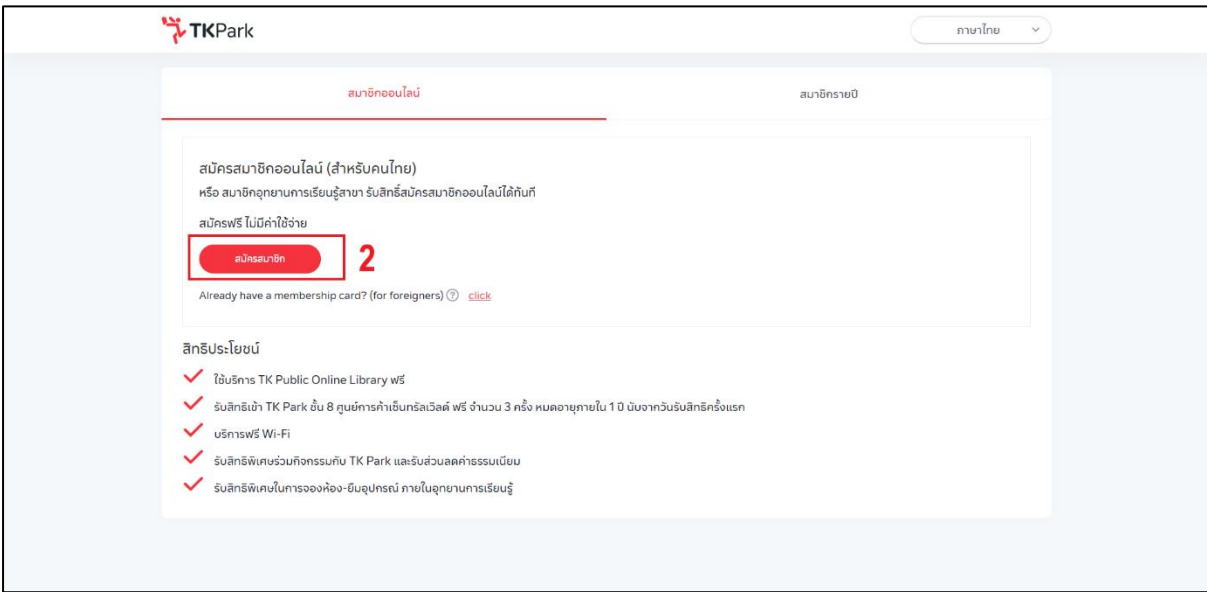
TKPark

ภาษาไทย

สมาชิกออนไลน์

สมาชิกรายปี

สมัครสมาชิกออนไลน์ (สำหรับคนไทย)

หรือ สมาชิกอุทยานการเรียนรู้สาขา รับสิทธิ์สมัครสมาชิกออนไลน์ได้ทันที

สมัครฟรี ไม่มีค่าใช้จ่าย

สมัครสมาชิก

2

Already have a membership card? (for foreigners) ? click

สิทธิประโยชน์

ใช้บริการ TK Public Online Library ฟรี

รับสิทธิเข้า TK Park ชั้น 8 ศูนย์การค้าเซ็นทรัลเวิลด์ ฟรี จำนวน 3 ครั้ง หมดอายุภายใน 1 ปี นับจากวันรับสิทธิครั้งแรก

บริการฟรี Wi-Fi

รับสิทธิพิเศษร่วมกิจกรรมกับ TK Park และรับส่วนลดค่าธรรมเนียม

รับสิทธิพิเศษในการจองห้อง-ยืมอุปกรณ์ ภายในอุทยานการเรียนรู้